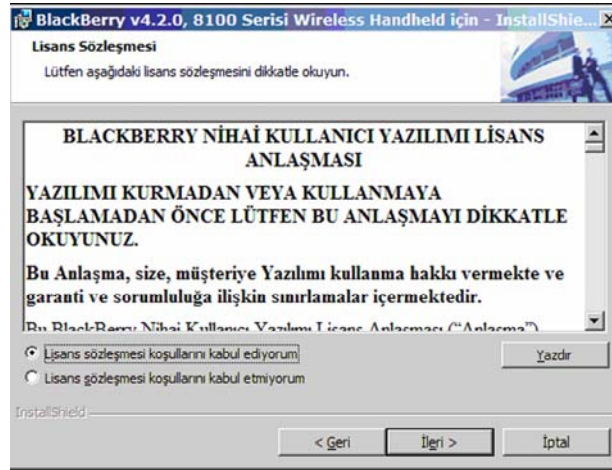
BlackBerry v4.2.0, 8100 Serisi Wireless Handheld için - InstallShie...

Lisans Sözleşmesi

Lütfen aşağıdaki lisans sözleşmesini dikkatle okuyun.

BLACKBERRY NİHAİ KULLANICI YAZILIMI LİSANS ANLAŞMASI

YAZILIMI KURMADAN VEYA KULLANMAYA BAŞLAMADAN ÖNCE LÜTFEN BU ANLAŞMAYI DİKKATLE OKUYUNUZ.

Bu Anlaşma, size, müşteriye Yazılımı kullanma hakkı vermekte ve garanti ve sorumluluğa ilişkin sınırlamalar içermektedir.

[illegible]

Lisans sözleşmesi koşullarını kabul ediyorum

Lisans sözleşmesi koşullarını kabul etmiyorum

Yazdır

InstallShield

< Geri

İleri >

İptal